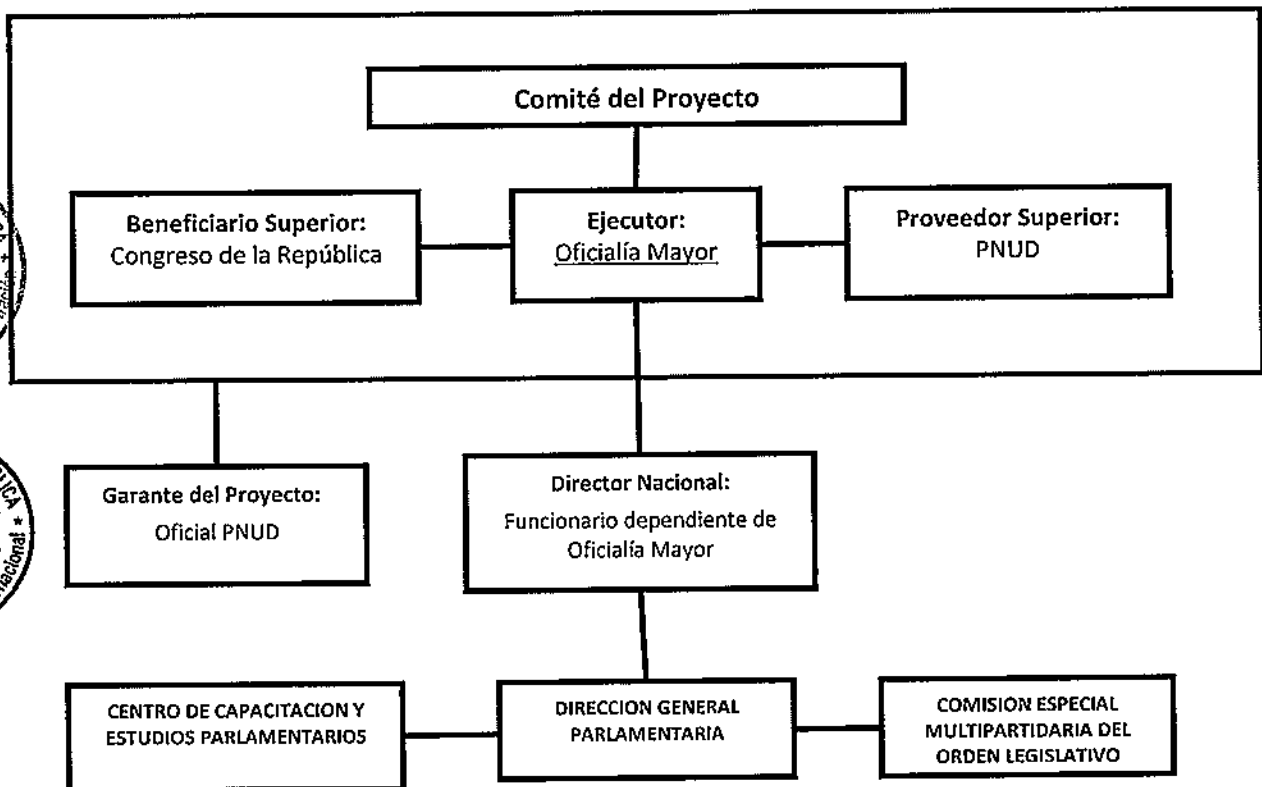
Comité del Proyecto

Beneficiario Superior:
Congreso de la República

Ejecutor:
Oficialía Mayor

Proveedor Superior:
PNUD

Garante del Proyecto:
Oficial PNUD

Director Nacional:
Funcionario dependiente de Oficialía Mayor

CENTRO DE CAPACITACION Y ESTUDIOS PARLAMENTARIOS

DIRECCION GENERAL PARLAMENTARIA

COMISION ESPECIAL MULTIPARTIDARIA DEL ORDEN LEGISLATIVO